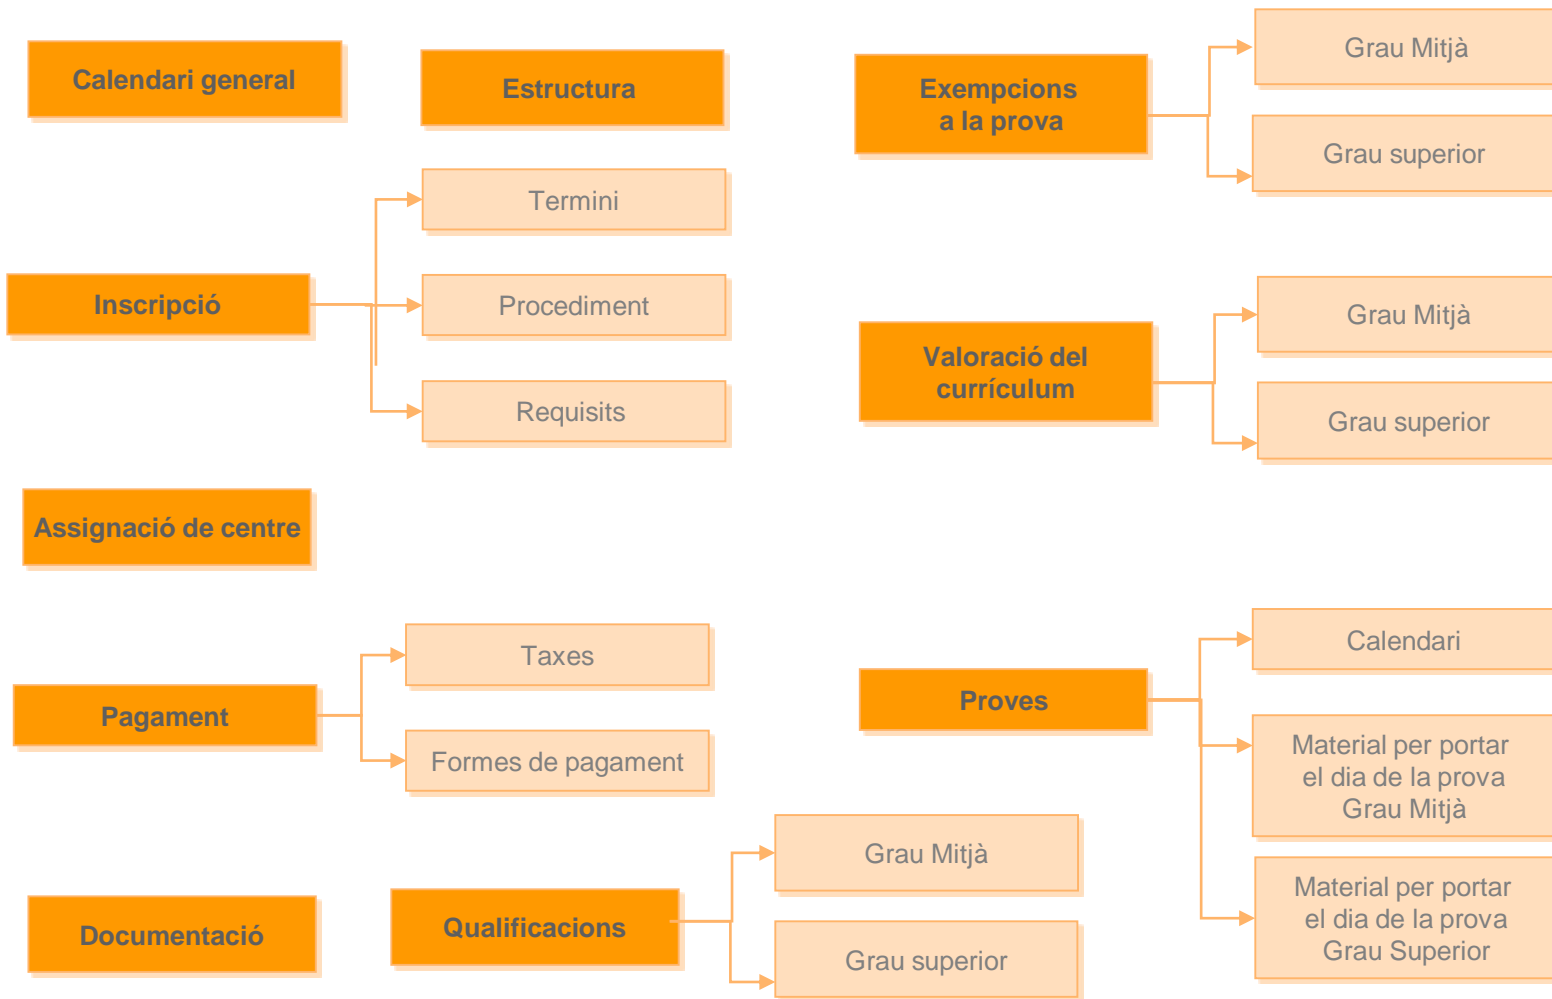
Calendari general

Estructura

Exempcions a la prova

Grau Mitjà

Grau superior

Inscripció

Termini

Procediment

Requisits

Valoració del currículum

Grau Mitjà

Grau superior

Assignació de centre

Pagament

Taxes

Formes de pagament

Proves

Calendari

Material per portar el dia de la prova Grau Mitjà

Material per portar el dia de la prova Grau Superior

Documentació

Qualificacions

Grau Mitjà

Grau superior